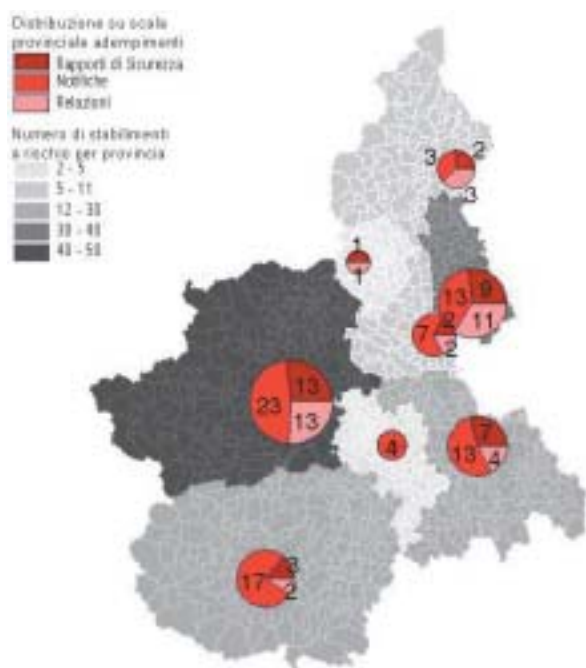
Distribuzione su scala provinciale adempimenti
Rapporti di Sicurezza
Notifiche
Relazioni

Numero di stabilimenti a rischio per provincia
2 - 5
5 - 11
12 - 30
30 - 40
40 - 50

3
1
2
3
1
1
13
9
7
2
11
2
13
23
13
4
7
13
4
3
17
2